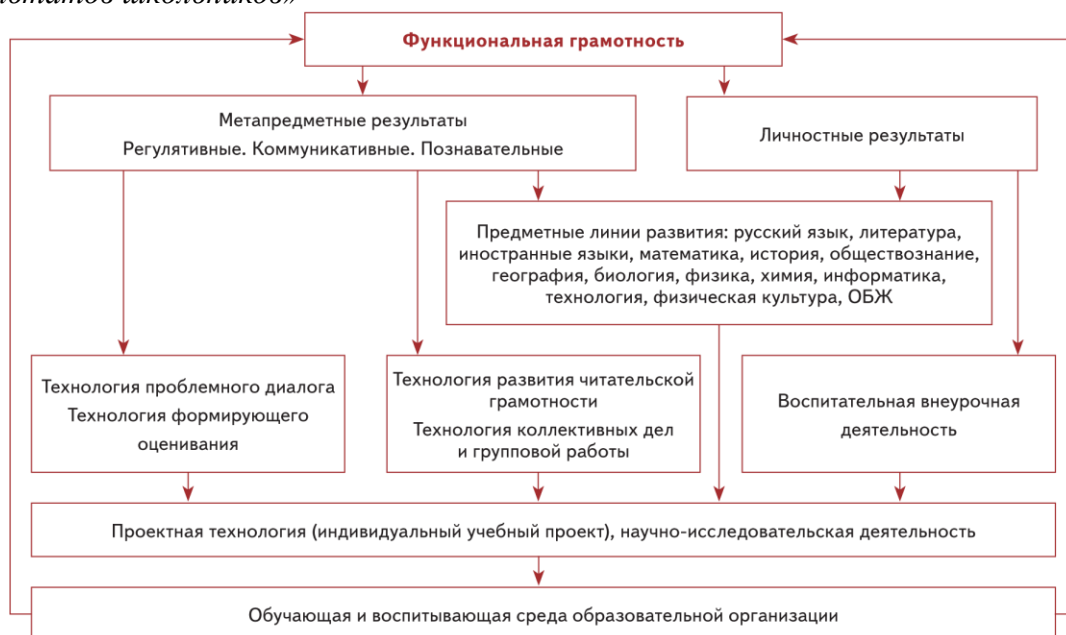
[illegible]льтатов школьников»

Функциональная грамотность

Метапредметные результаты
Регулятивные. Коммуникативные. Познавательные

Личностные результаты

Предметные линии развития: русский язык, литература, иностранные языки, математика, история, обществознание, география, биология, физика, химия, информатика, технология, физическая культура, ОБЖ

Технология проблемного диалога
Технология формирующего оценивания

Технология развития читательской грамотности
Технология коллективных дел и групповой работы

Воспитательная внеурочная деятельность

Проектная технология (индивидуальный учебный проект), научно-исследовательская деятельность

Обучающая и воспитывающая среда образовательной организации